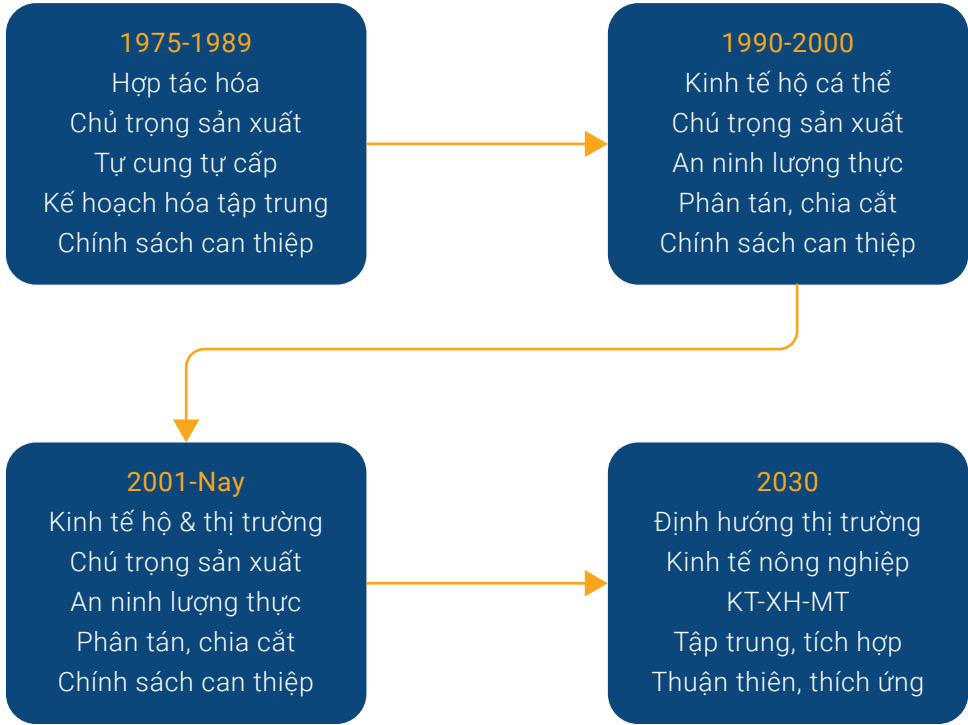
1975-1989
Hợp tác hóa
Chủ trọng sản xuất
Tự cung tự cấp
Kế hoạch hóa tập trung
Chính sách can thiệp

1990-2000
Kinh tế hộ cá thể
Chú trọng sản xuất
An ninh lượng thực
Phân tán, chia cắt
Chính sách can thiệp

2001-Nay
Kinh tế hộ & thị trường
Chú trọng sản xuất
An ninh lượng thực
Phân tán, chia cắt
Chính sách can thiệp

2030
Định hướng thị trường
Kinh tế nông nghiệp
KT-XH-MT
Tập trung, tích hợp
Thuận thiên, thích ứng